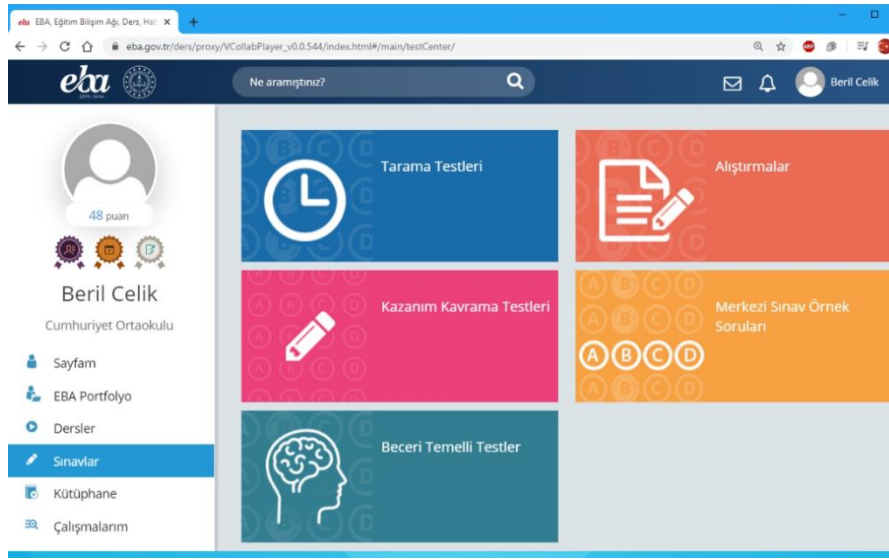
EBA, Eğitim Bilişim Ağı, Ders, Ha
eba.gov.tr/ders/proxy/VCollabPlayer_v0.0.544/index.html#/main/testCenter/

eba
Ne aramıştınız?
Beril Celik

48 puan
Beril Celik
Cumhuriyet Ortaokulu
Sayfam
EBA Portfolyo
Dersler
Sınavlar
Kütüphane
Çalışmalarım

Tarama Testleri
Alıştırmalar
Kazanım Kavrama Testleri
Merkezi Sınav Örnek Soruları
A B C D
Beceri Temelli Testler